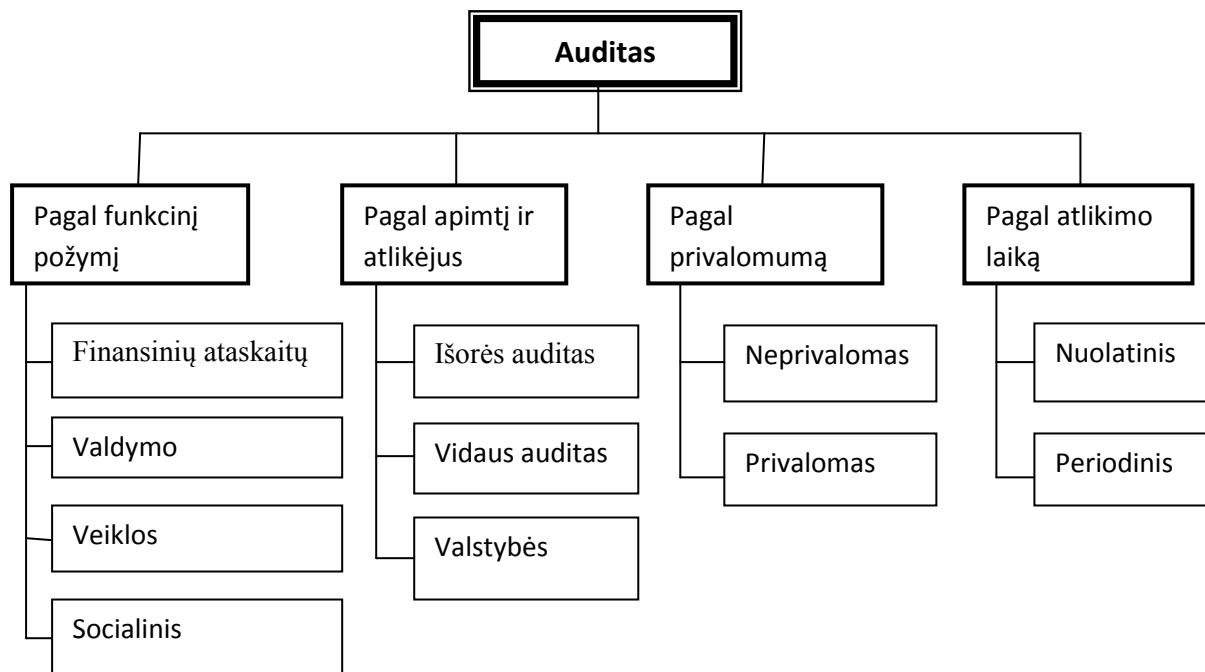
Auditas

Pagal funkcinį požymį

Finansinių ataskaitų

Valdymo

Veiklos

Socialinis

Pagal apimtį ir atlikėjus

Išorės auditas

Vidaus auditas

Valstybės

Pagal privalomumą

Neprivalomas

Privalomas

Pagal atlikimo laiką

Nuolatinis

Periodinis